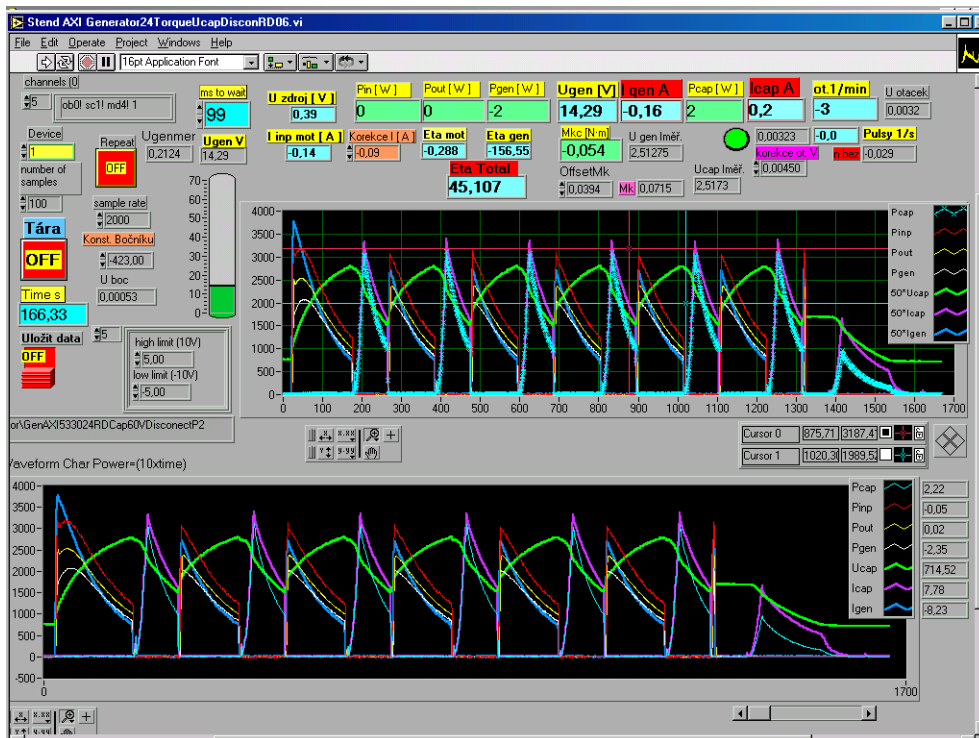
Stend AXI Generator24TorqueUcapDisconRD06.vi

File Edit Operate Project Windows Help

16pt Application Font

channels (0)
5
ob0! sc1! md4! 1

ms to wait
99

U zdroj [ V ]
0,39

Pin [ W ]
0

Pout [ W ]
0

Pgen [ W ]
-2

Ugen [V]
14,29

I gen A
-0,16

Pcap [ W ]
2

Icap A
0,2

ot.1/min
-3

U otacek
0,0032

Device
1

number of samples
100

Repeat
OFF

Ugenmer
0,2124

Ugen V
14,29

I inp mot [ A ]
-0,14

Korekce I [ A ]
-0,09

Eta mot
-0,288

Eta gen
-156,55

Mkc [N·m]
-0,054

U gen Iměř.
2,51275

0,00323

-0,0

Pulsy 1/s

korekce ot. V
0,00450

n hez
-0,029

Eta Total
45,107

OffsetMk
0,0394

Mk
0,0715

Ucap Iměř.
2,5173

Tára
OFF

sample rate
2000

Konst. Bočníku
-423,00

U boc
0,00053

Time s
166,33

Uložit data
OFF

5

high limit (10V)
5,00
low limit (-10V)
-5,00

70
60
50
40
30
20
10
0

or\GenAXI533024RDCap60VDisconectP2

4000
3500
3000
2500
2000
1500
1000
500
0
0 100 200 300 400 500 600 700 800 900 1000 1100 1200 1300 1400 1500 1600 1700

Pcap
Pinp
Pout
Pgen
50*Ucap
50*Icap
50*Igen

Cursor 0 | 875,71 | 3187,4
Cursor 1 | 1020,3 | 1989,5

Waveform Char Power=(10xtime)

4000
3500
3000
2500
2000
1500
1000
500
0
-500
0
1700

Pcap 2,22
Pinp -0,05
Pout 0,02
Pgen -2,35
Ucap 714,52
Icap 7,78
Igen -8,23